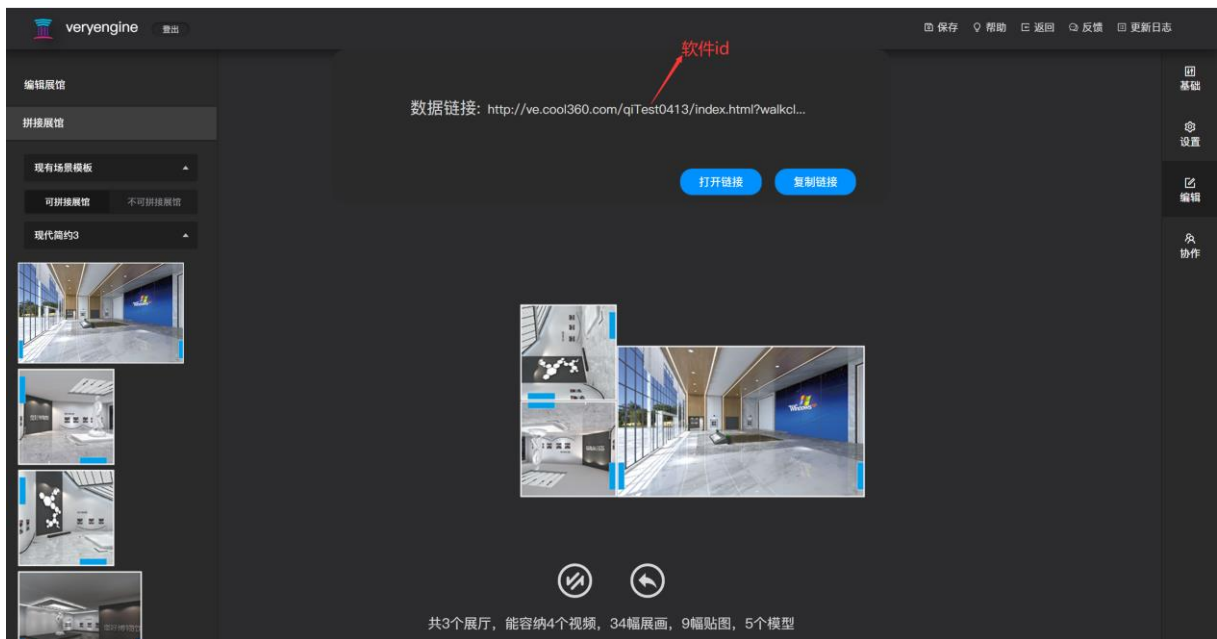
veryengine 登出

保存 帮助 返回 反馈 更新日志

软件id

编辑展馆

拼接展馆

现有场景模板

可拼接展馆 不可拼接展馆

现代简约3

数据链接: http://ve.cool360.com/qiTest0413/index.html?walkcl...

打开链接 复制链接

基础

设置

编辑

协作

共3个展厅，能容纳4个视频，34幅展画，9幅贴图，5个模型